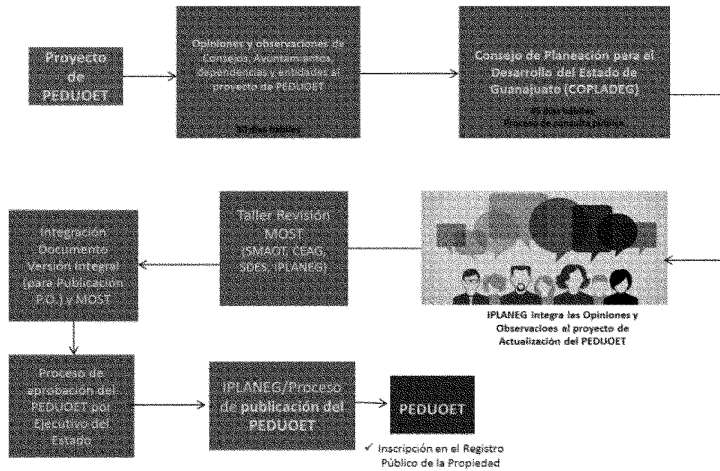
Proyecto de PEDUOET

Opiniones y observaciones de Consejos, Ayuntamientos, dependencias y entidades al proyecto de PEDUOET

30 días hábiles

Consejo de Planeación para el Desarrollo del Estado de Guanajuato (COPLADEG)

30 días hábiles
Proceso de consulta pública

Integración Documento Versión Integral (para Publicación P.O.) y MOST

Taller Revisión MOST (SMAOT, CEAG, SDES, IPLANEG)

IPLANEG integra las Opiniones y Observaciones al proyecto de Actualización del PEDUOET

Proceso de aprobación del PEDUOET por Ejecutivo del Estado

IPLANEG/Proceso de publicación del PEDUOET

PEDUOET

✓ Inscripción en el Registro Público de la Propiedad